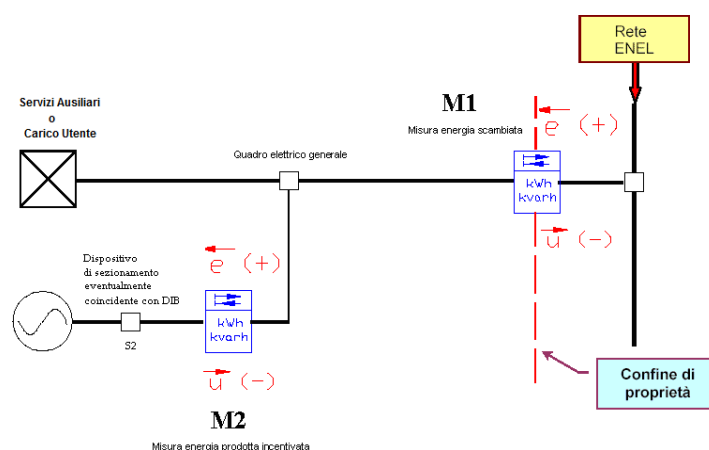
Rete ENEL

Servizi Ausiliari o Carico Utente

M1

Misura energia scambiata

$\overleftarrow{e}$ (+)

Quadro elettrico generale

kWh kvarh

$\overrightarrow{u}$ (−)

Dispositivo di sezionamento eventualmente coincidente con DIB

$\overleftarrow{e}$ (+)

kWh kvarh

S2

$\overrightarrow{u}$ (−)

Confine di proprietà

M2

Misura energia prodotta incentivata